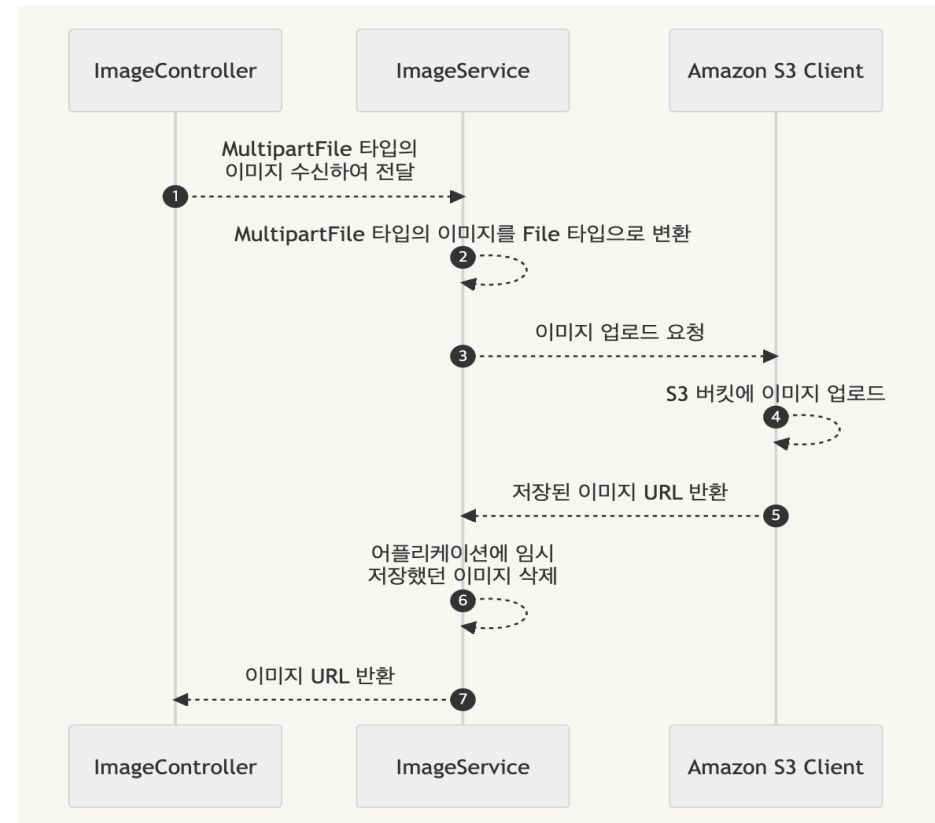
ImageController

ImageService

Amazon S3 Client

MultipartFile 타입의 이미지 수신하여 전달

1

MultipartFile 타입의 이미지를 File 타입으로 변환

2

이미지 업로드 요청

3

S3 버킷에 이미지 업로드

4

저장된 이미지 URL 반환

5

어플리케이션에 임시 저장했던 이미지 삭제

6

이미지 URL 반환

7

ImageController

ImageService

Amazon S3 Client